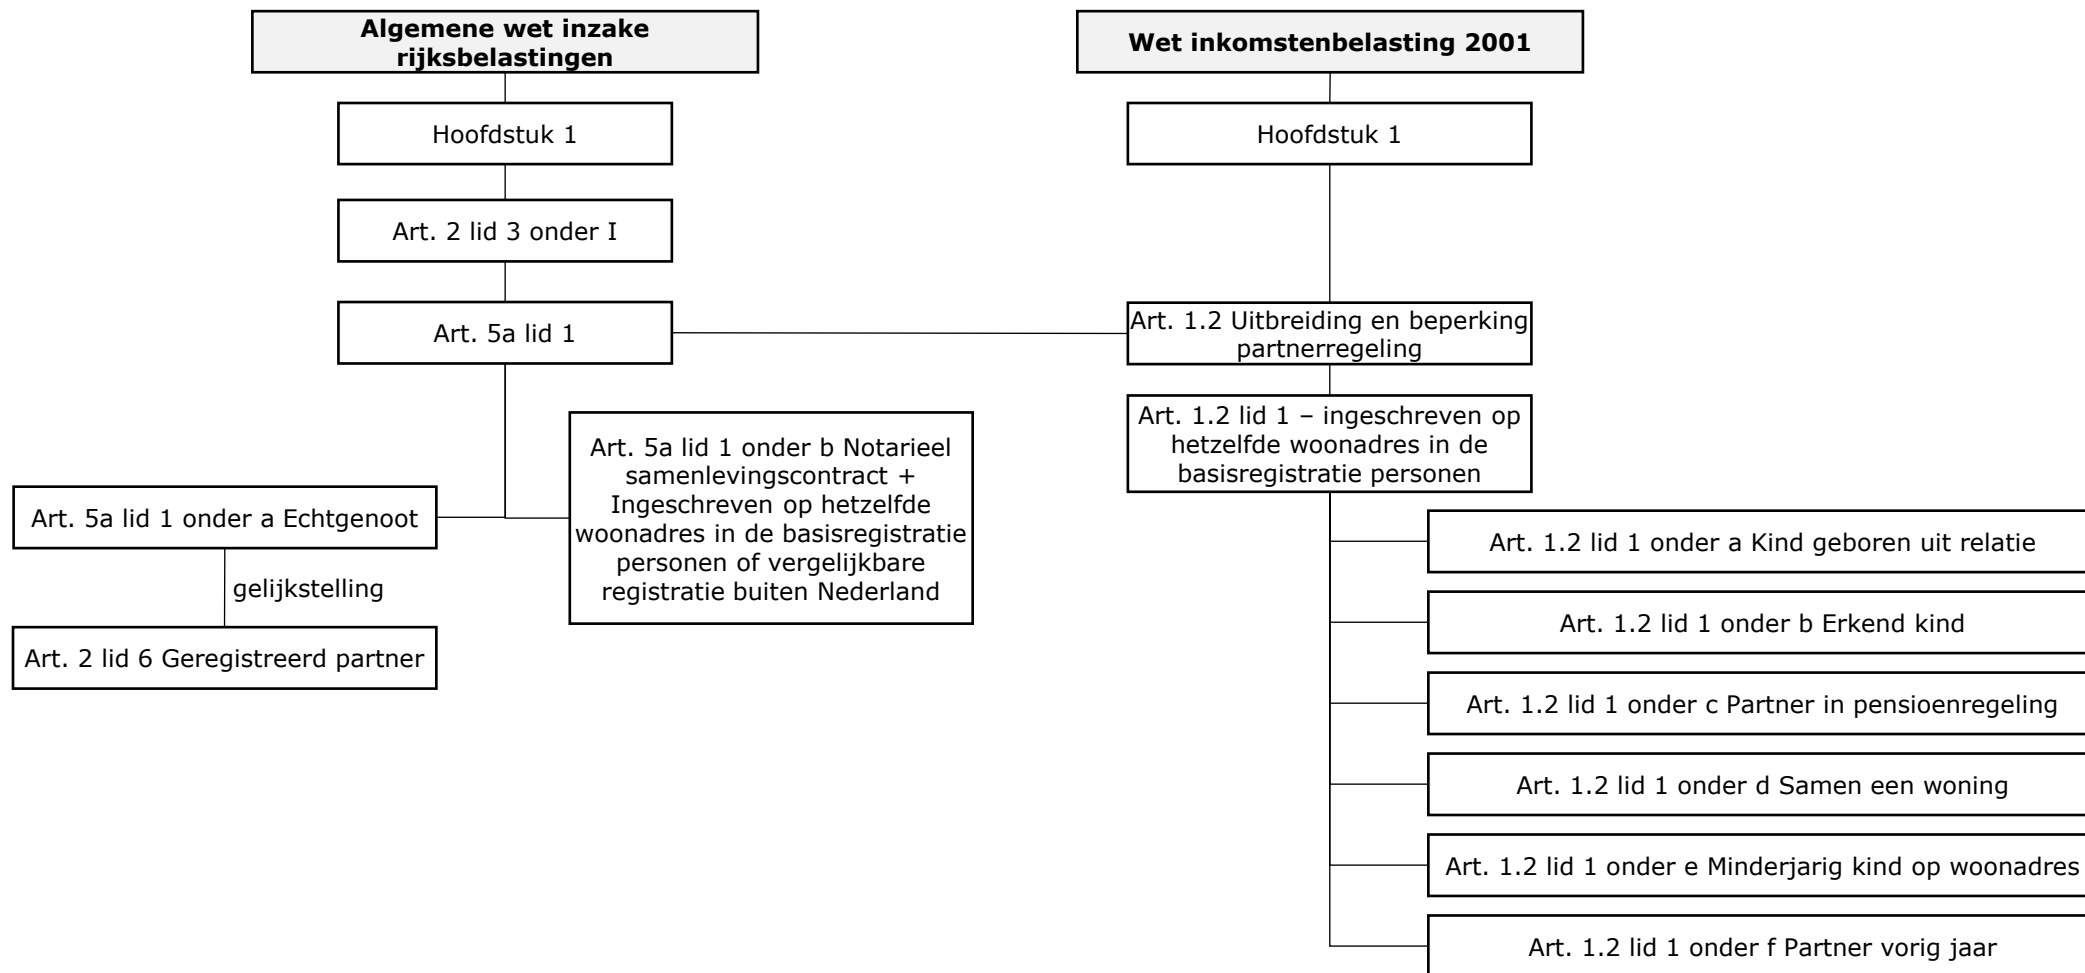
**Algemene wet inzake rijksbelastingen**

Hoofdstuk 1

Art. 2 lid 3 onder I

Art. 5a lid 1

Art. 5a lid 1 onder a Echtgenoot

gelijkstelling

Art. 2 lid 6 Geregistreerd partner

Art. 5a lid 1 onder b Notarieel samenlevingscontract + Ingeschreven op hetzelfde woonadres in de basisregistratie personen of vergelijkbare registratie buiten Nederland

**Wet inkomstenbelasting 2001**

Hoofdstuk 1

Art. 1.2 Uitbreiding en beperking partnerregeling

Art. 1.2 lid 1 – ingeschreven op hetzelfde woonadres in de basisregistratie personen

Art. 1.2 lid 1 onder a Kind geboren uit relatie

Art. 1.2 lid 1 onder b Erkend kind

Art. 1.2 lid 1 onder c Partner in pensioenregeling

Art. 1.2 lid 1 onder d Samen een woning

Art. 1.2 lid 1 onder e Minderjarig kind op woonadres

Art. 1.2 lid 1 onder f Partner vorig jaar